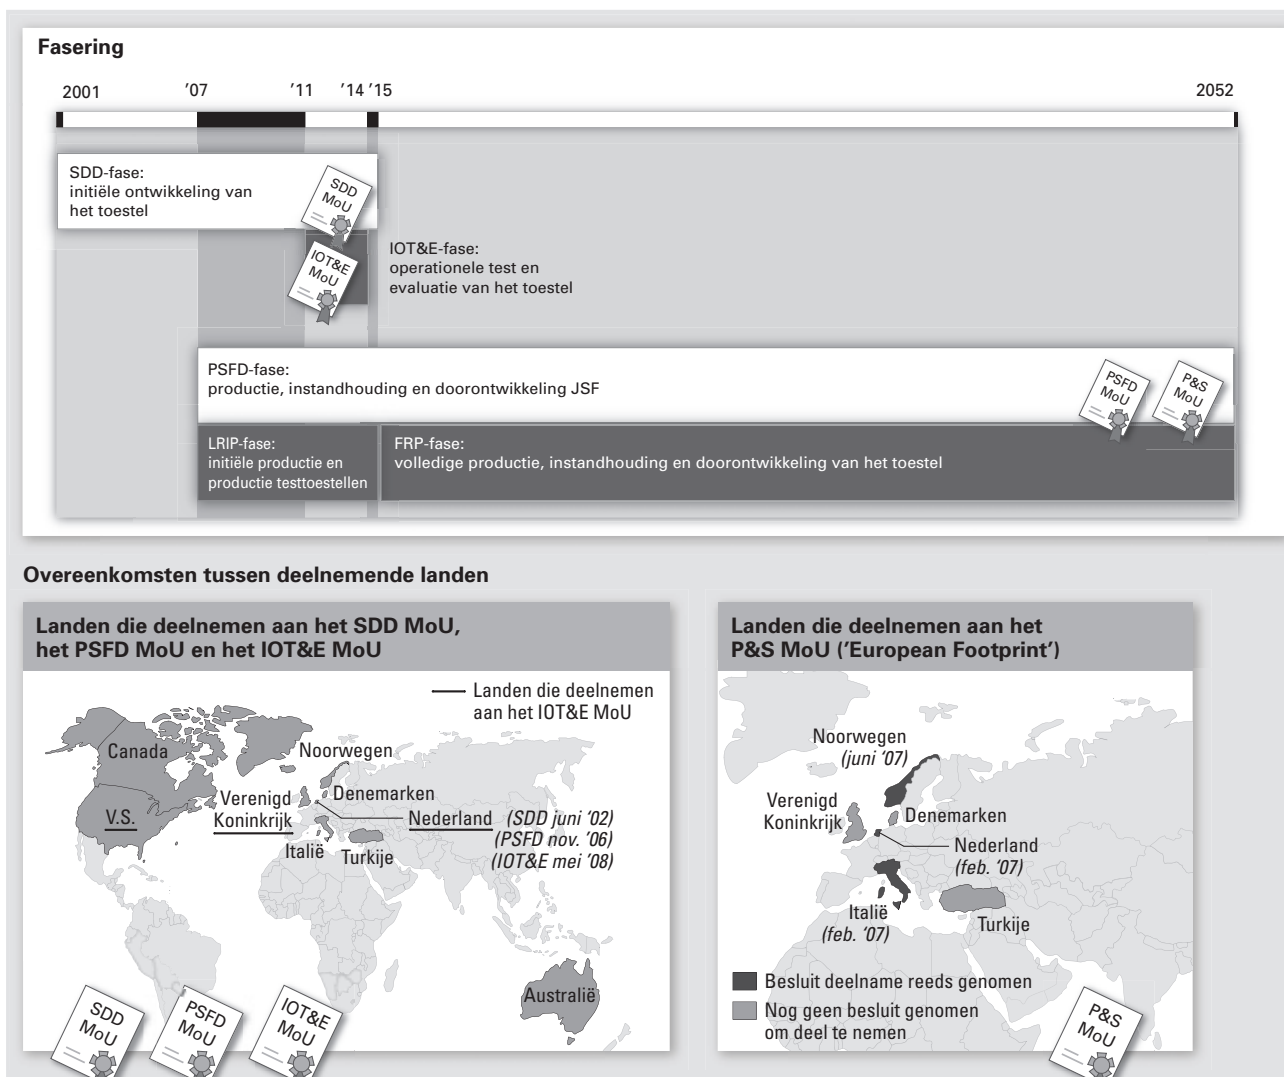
Fasering

2001 '07 '11 '14 '15 2052

SDD-fase:
initiële ontwikkeling van het toestel

SDD MoU

IOT&E MoU

IOT&E-fase:
operationele test en evaluatie van het toestel

PSFD-fase:
productie, instandhouding en doorontwikkeling JSF

PSFD MoU

P&S MoU

LRIP-fase:
initiële productie en productie testtoestellen

FRP-fase:
volledige productie, instandhouding en doorontwikkeling van het toestel

Overeenkomsten tussen deelnemende landen

Landen die deelnemen aan het SDD MoU, het PSFD MoU en het IOT&E MoU

Landen die deelnemen aan het IOT&E MoU

Canada
Noorwegen
V.S.
Verenigd Koninkrijk
Denemarken
Nederland (SDD juni '02) (PSFD nov. '06) (IOT&E mei '08)
Italië
Turkije
Australië

SDD MoU
PSFD MoU
IOT&E MoU

Landen die deelnemen aan het P&S MoU ('European Footprint')

Noorwegen (juni '07)
Verenigd Koninkrijk
Denemarken
Nederland (feb. '07)
Italië (feb. '07)
Turkije

Besluit deelname reeds genomen
Nog geen besluit genomen om deel te nemen

P&S MoU